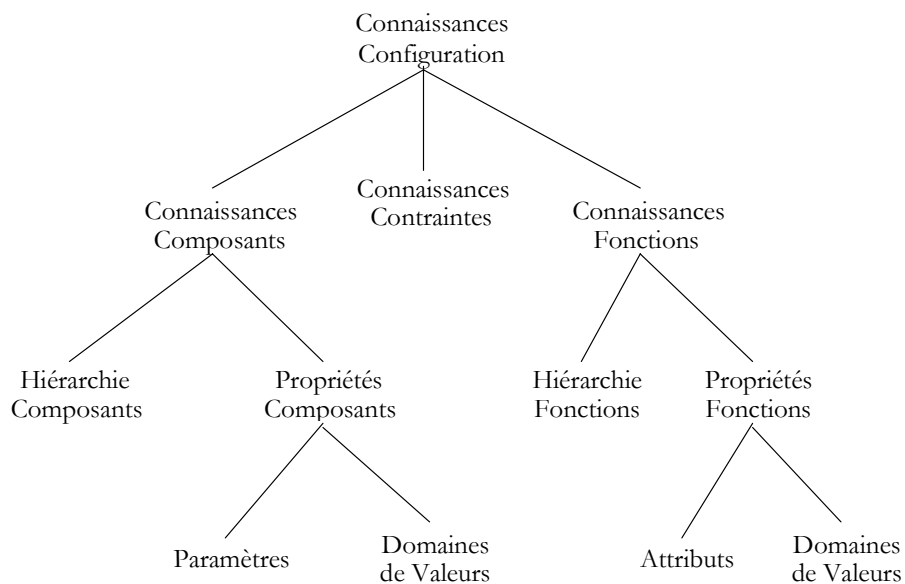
Connaissances Configuration

Connaissances Composants

Connaissances Contraintes

Connaissances Fonctions

Hiérarchie Composants

Propriétés Composants

Hiérarchie Fonctions

Propriétés Fonctions

Paramètres

Domaines de Valeurs

Attributs

Domaines de Valeurs